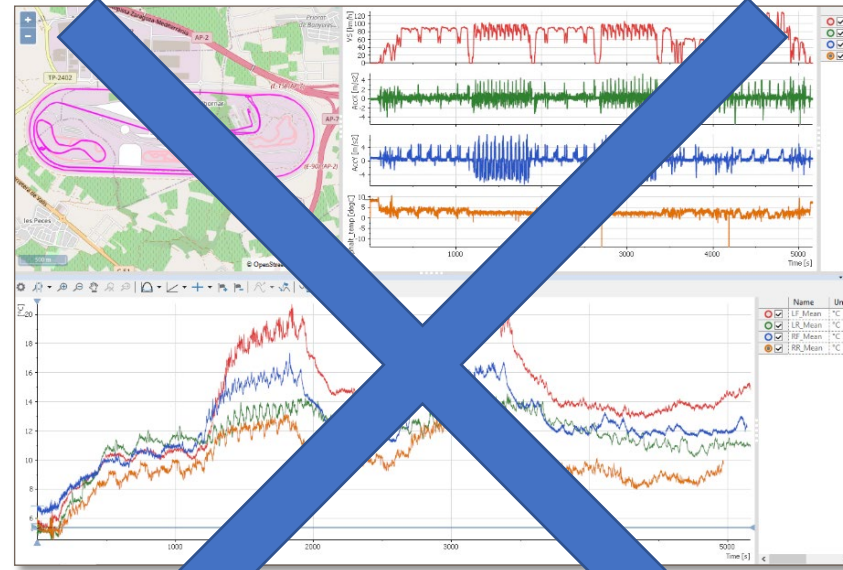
+
−
TP-2402
AP-2
AP-7
Les Peces
500 m
© OpenStre
C-61

120
80
40
0
V [km/h]

4
2
0
-2
-4
AccX [m/s2]

4
2
0
-2
-4
AccY [m/s2]

10
5
0
-5
-10
[deg]

1000
3000
4000
5000
Time [s]

[°C]
20
18
16
14
12
10
8
6

1000
2000
3000
5000
Time [s]

| | Name | Un |
|---|---|---|
| | LF_Mean | °C |
| | LR_Mean | °C |
| | RF_Mean | °C |
| | RR_Mean | °C |